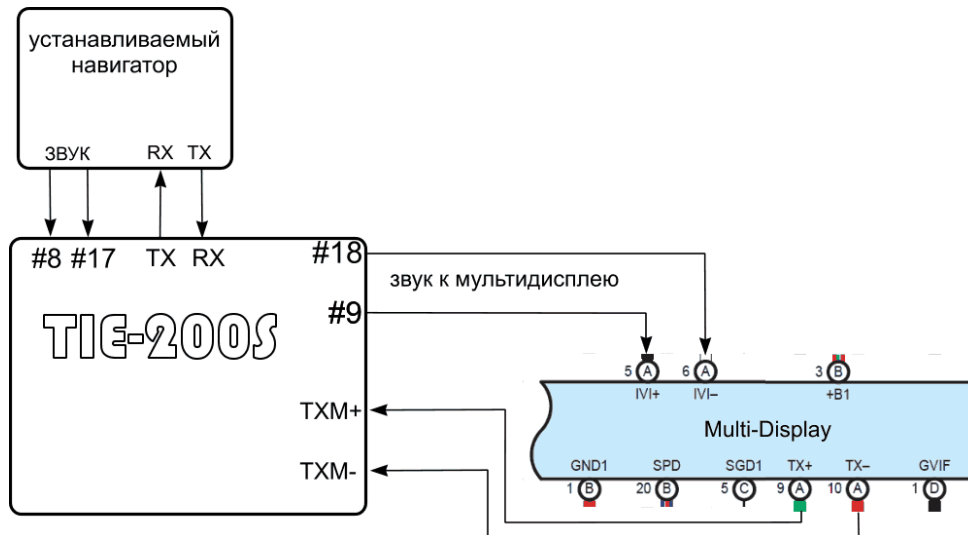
устанавливаемый навигатор

ЗВУК

RX TX

#8 #17 TX RX

#18

звук к мультидисплею

#9

TIE-200S

TXM+

TXM-

5 A IVI+

6 A IVI–

3 B +B1

Multi-Display

GND1 1 B

SPD 20 B

SGD1 5 C

TX+ 9 A

TX– 10 A

GVIF 1 D